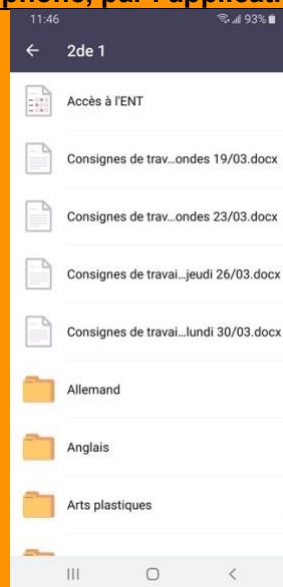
phone, par l'applicati

11:46
93%

2de 1

Accès à l'ENT

Consignes de trav...ondes 19/03.docx

Consignes de trav...ondes 23/03.docx

Consignes de travai...jeudi 26/03.docx

Consignes de travai...lundi 30/03.docx

Allemand

Anglais

Arts plastiques